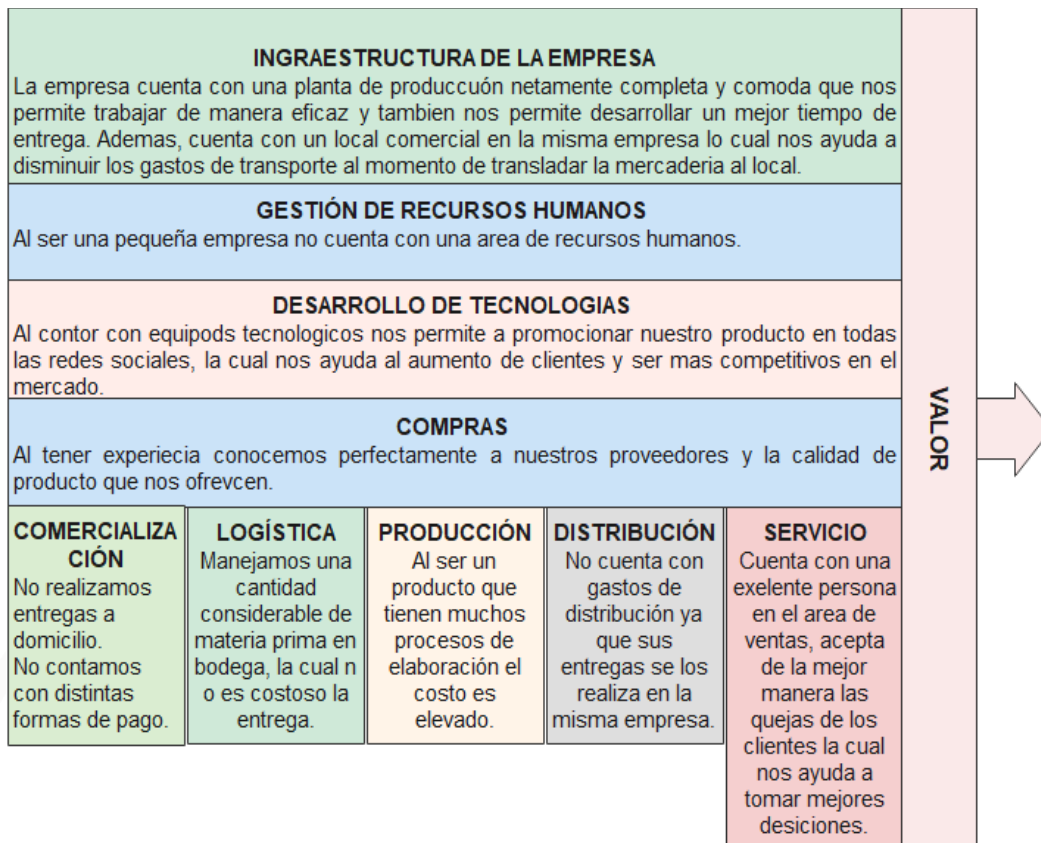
INGRAESTRUCTURA DE LA EMPRESA
La empresa cuenta con una planta de produccuón netamente completa y comoda que nos permite trabajar de manera eficaz y tambien nos permite desarrollar un mejor tiempo de entrega. Ademas, cuenta con un local comercial en la misma empresa lo cual nos ayuda a disminuir los gastos de transporte al momento de transladar la mercaderia al local.

GESTIÓN DE RECURSOS HUMANOS
Al ser una pequeña empresa no cuenta con una area de recursos humanos.

DESARROLLO DE TECNOLOGIAS
Al contor con equipods tecnologicos nos permite a promocionar nuestro producto en todas las redes sociales, la cual nos ayuda al aumento de clientes y ser mas competitivos en el mercado.

COMPRAS
Al tener experiecia conocemos perfectamente a nuestros proveedores y la calidad de producto que nos ofrevcen.

COMERCIALIZACIÓN
No realizamos entregas a domicilio.
No contamos con distintas formas de pago.

LOGÍSTICA
Manejamos una cantidad considerable de materia prima en bodega, la cual n o es costoso la entrega.

PRODUCCIÓN
Al ser un producto que tienen muchos procesos de elaboración el costo es elevado.

DISTRIBUCIÓN
No cuenta con gastos de distribución ya que sus entregas se los realiza en la misma empresa.

SERVICIO
Cuenta con una exelente persona en el area de ventas, acepta de la mejor manera las quejas de los clientes la cual nos ayuda a tomar mejores desiciones.

VALOR